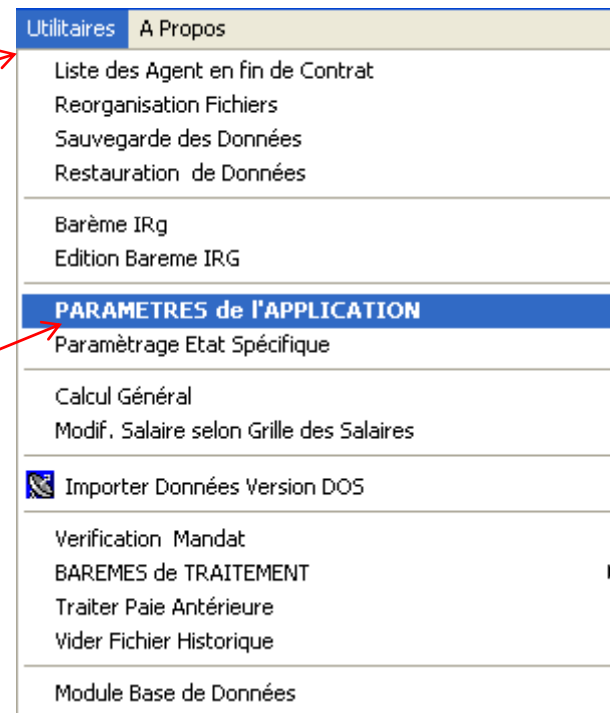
Utilitaires A Propos

Liste des Agent en fin de Contrat
Reorganisation Fichiers
Sauvegarde des Données
Restauration de Données

Barème IRg
Edition Bareme IRG

PARAMETRES de l'APPLICATION
Paramètrage Etat Spécifique

Calcul Général
Modif. Salaire selon Grille des Salaires

Importer Données Version DOS

Verification Mandat
BAREMES de TRAITEMENT
Traiter Paie Antérieure
Vider Fichier Historique

Module Base de Données